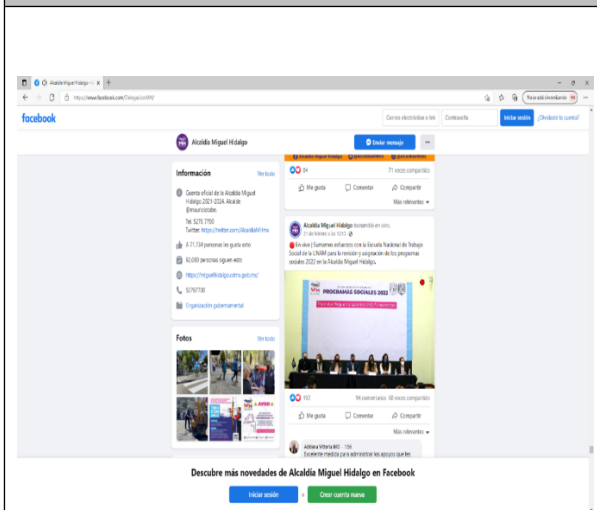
Alcaldía Miguel Hidalgo | F... X +

https://www.facebook.com/DelegacionMH/

facebook

Correo electrónico o teléfono Contraseña Iniciar sesión ¿Olvidaste tu cuenta?

Alcaldía Miguel Hidalgo

Enviar mensaje ...

84 71 veces compartido

Me gusta Comentar Compartir

Más relevantes

Información Ver todo

Cuenta oficial de la Alcaldía Miguel Hidalgo 2021-2024. Alcalde @mauriciotabe.

Tel. 5276 7700

Twitter: https://twitter.com/AlcaldiaMHmx

A 71.734 personas les gusta esto

92.000 personas siguen esto

https://miguelhidalgo.cdmx.gob.mx/

52767700

Organización gubernamental

Alcaldía Miguel Hidalgo transmitió en vivo.
21 de febrero a las 10:53

En vivo | Sumamos esfuerzos con la Escuela Nacional de Trabajo Social de la UNAM para la revisión y asignación de los programas sociales 2022 en la Alcaldía Miguel Hidalgo.

PROGRAMAS SOCIALES 2022

Fotos Ver todo

192 94 comentarios 60 veces compartido

Me gusta Comentar Compartir

Más relevantes

Adriana Vitteria MG · 156
Excelente medida para administrar los apoyos que les

Descubre más novedades de Alcaldía Miguel Hidalgo en Facebook

Iniciar sesión o Crear cuenta nueva